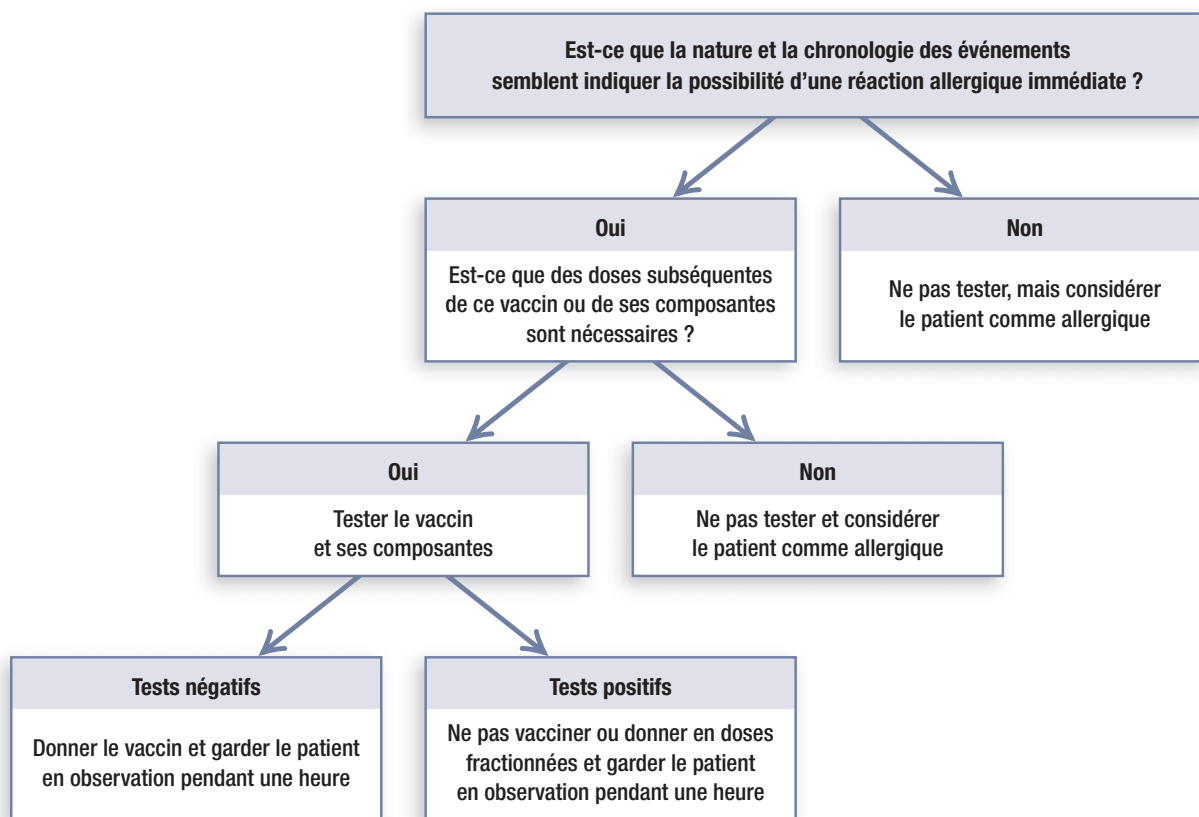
Est-ce que la nature et la chronologie des événements semblent indiquer la possibilité d'une réaction allergique immédiate ?

Oui

Est-ce que des doses subséquentes de ce vaccin ou de ses composantes sont nécessaires ?

Non

Ne pas tester, mais considérer le patient comme allergique

Oui

Tester le vaccin et ses composantes

Non

Ne pas tester et considérer le patient comme allergique

Tests négatifs

Donner le vaccin et garder le patient en observation pendant une heure

Tests positifs

Ne pas vacciner ou donner en doses fractionnées et garder le patient en observation pendant une heure